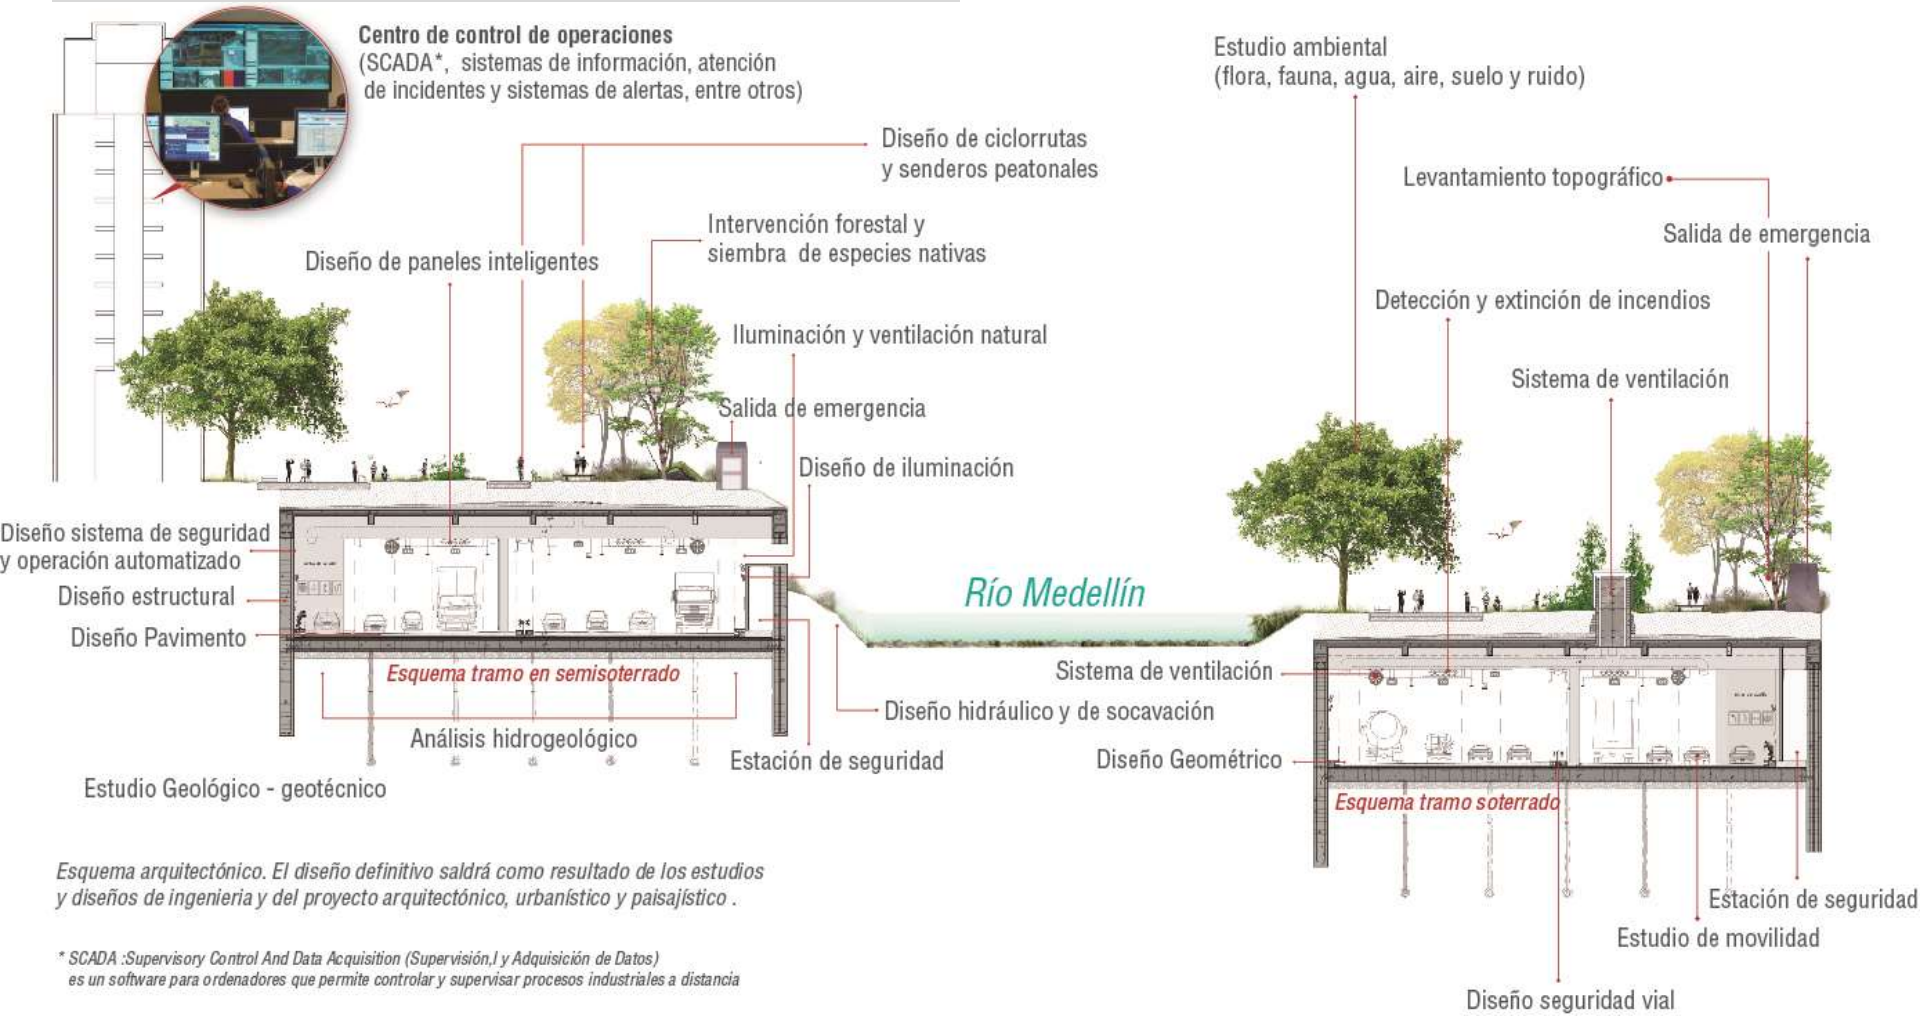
Centro de control de operaciones
(SCADA*, sistemas de información, atención de incidentes y sistemas de alertas, entre otros)

Diseño de ciclorrutas y senderos peatonales

Intervención forestal y siembra de especies nativas

Diseño de paneles inteligentes

Iluminación y ventilación natural

Salida de emergencia

Diseño de iluminación

Diseño sistema de seguridad y operación automatizado

Diseño estructural

Diseño Pavimento

Esquema tramo en semisoterrado

Análisis hidrogeológico

Estudio Geológico - geotécnico

Estación de seguridad

Diseño hidráulico y de socavación

Río Medellín

Estudio ambiental
(flora, fauna, agua, aire, suelo y ruido)

Levantamiento topográfico

Salida de emergencia

Detección y extinción de incendios

Sistema de ventilación

Sistema de ventilación

Diseño Geométrico

Esquema tramo soterrado

Estación de seguridad

Estudio de movilidad

Diseño seguridad vial

Esquema arquitectónico. El diseño definitivo saldrá como resultado de los estudios y diseños de ingenieria y del proyecto arquitectónico, urbanístico y paisajístico .

* SCADA :Supervisory Control And Data Acquisition (Supervisión,l y Adquisición de Datos) es un software para ordenadores que permite controlar y supervisar procesos industriales a distancia